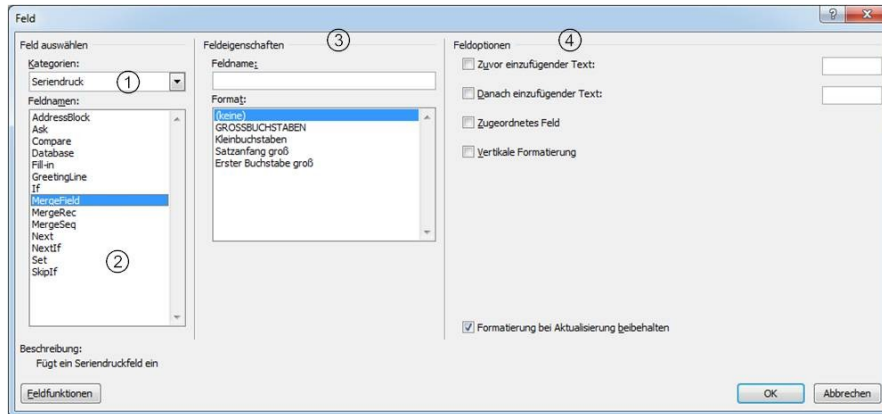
Feld

Feld auswählen

Kategorien:

Seriendruck ①

Feldnamen:

AddressBlock
Ask
Compare
Database
Fill-in
GreetingLine
If
MergeField
MergeRec
MergeSeq
Next
NextIf
Set
SkipIf

②

Feldeigenschaften ③

Feldname:

Format:

(keine)
GROSSBUCHSTABEN
Kleinbuchstaben
Satzanfang groß
Erster Buchstabe groß

Feldoptionen ④

Zuvor einzufügender Text:

Danach einzufügender Text:

Zugeordnetes Feld

Vertikale Formatierung

Formatierung bei Aktualisierung beibehalten

Beschreibung:
Fügt ein Seriendruckfeld ein

Feldfunktionen

OK

Abbrechen